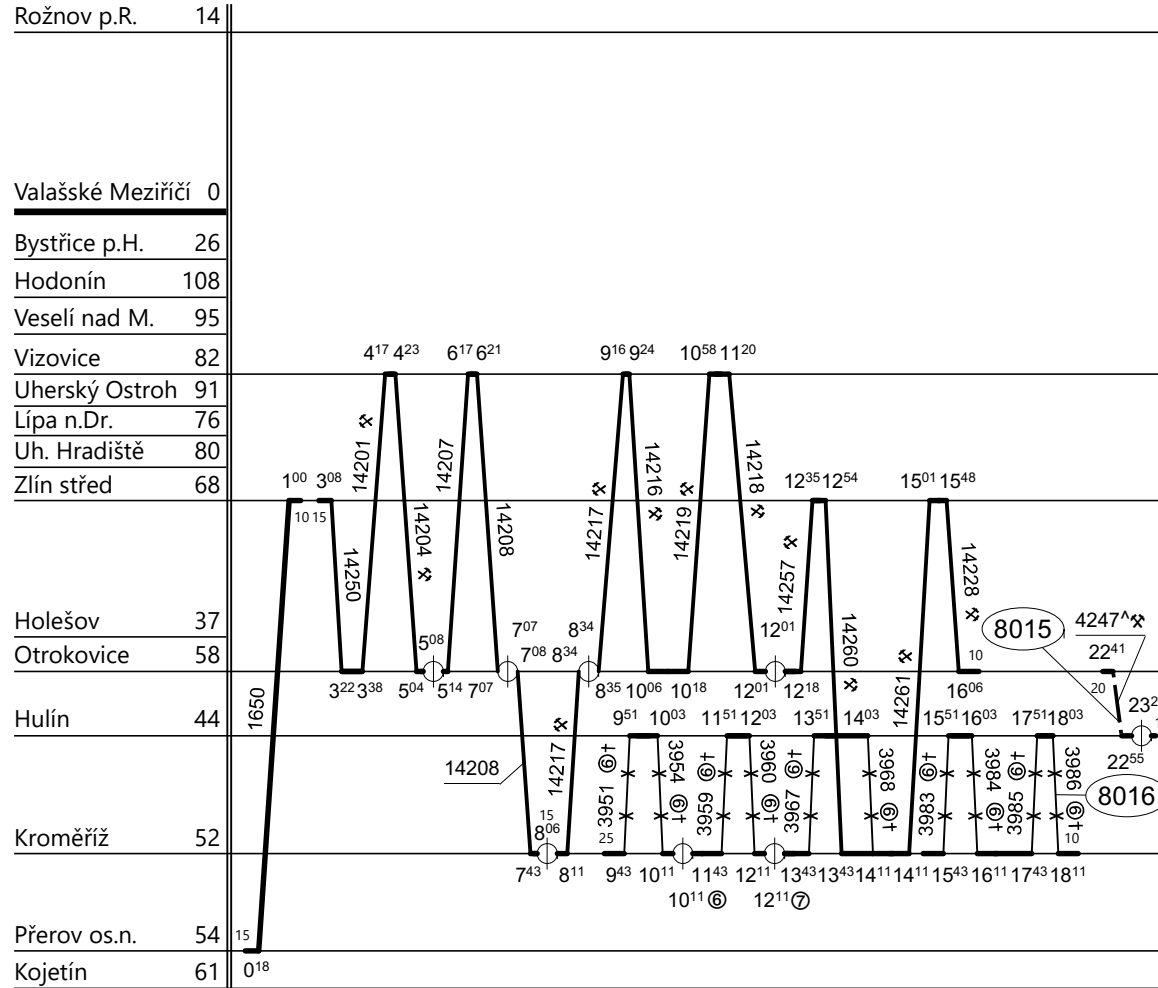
Rožnov p.R. 14

Valašské Meziříčí 0

Bystřice p.H. 26

Hodonín 108

Veselí nad M. 95

Vizovice 82

Uherský Ostroh 91

Lípa n.Dr. 76

Uh. Hradiště 80

Zlín střed 68

Holešov 37

Otrokovice 58

Hulín 44

Kroměříž 52

Přerov os.n. 54

Kojetín 61

$4^{17}$ $4^{23}$ $6^{17}$ $6^{21}$ $9^{16}$ $9^{24}$ $10^{58}$ $11^{20}$

$1^{00}$ $3^{08}$ 10 15 $12^{35}$ $12^{54}$ $15^{01}$ $15^{48}$

14201 14207 14204 14208 14250 14217 14216 14219 14218 14257 14228 14260 14261

$5^{08}$ $7^{07}$ $8^{34}$ $12^{01}$ 8015 4247^ 10 $22^{41}$

$3^{22}$ $3^{38}$ $5^{04}$ $5^{14}$ $7^{07}$ $7^{08}$ $8^{34}$ $8^{35}$ $10^{06}$ $10^{18}$ $12^{01}$ $12^{18}$ $16^{06}$ 20 $23^{2}$

$9^{51}$ $10^{03}$ $11^{51}$ $12^{03}$ $13^{51}$ $14^{03}$ $15^{51}$ $16^{03}$ $17^{51}$ $18^{03}$ $22^{55}$

1650 14208 3951 ⑥† 3954 ⑥† 3959 ⑥† 3960 ⑥† 3967 ⑥† 3968 ⑥† 3983 ⑥† 3984 ⑥† 3985 ⑥† 3986 ⑥† 8016

15 $8^{06}$ 25 10

$7^{43}$ $8^{11}$ $9^{43}$ $10^{11}$ $11^{43}$ $12^{11}$ $13^{43}$ $13^{43}$ $14^{11}$ $14^{11}$ $15^{43}$ $16^{11}$ $17^{43}$ $18^{11}$

$10^{11}$⑥ $12^{11}$⑦

15 $0^{18}$